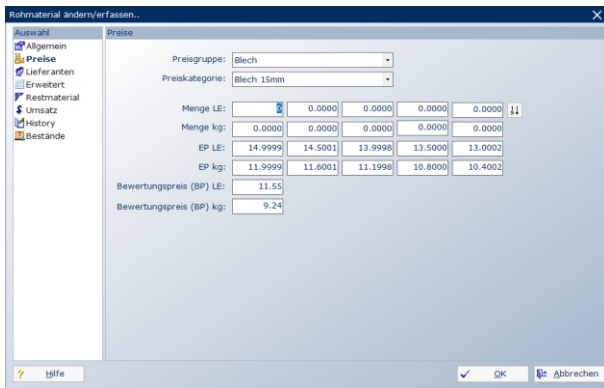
Rohmaterial ändern/erfassen..

Auswahl
Allgemein
Preise
Lieferanten
Erweitert
Restmaterial
Umsatz
History
Bestände

Preise

Preisgruppe: Blech
Preiskategorie: Blech 15mm

| | | | | | |
|---|---|---|---|---|---|
| Menge LE: | 0 | 0.0000 | 0.0000 | 0.0000 | 0.0000 |
| Menge kg: | 0.0000 | 0.0000 | 0.0000 | 0.0000 | 0.0000 |
| EP LE: | 14.9999 | 14.5001 | 13.9998 | 13.5000 | 13.0002 |
| EP kg: | 11.9999 | 11.6001 | 11.1998 | 10.8000 | 10.4002 |

Bewertungspreis (BP) LE: 11.55
Bewertungspreis (BP) kg: 9.24

Hilfe
OK
Abbrechen